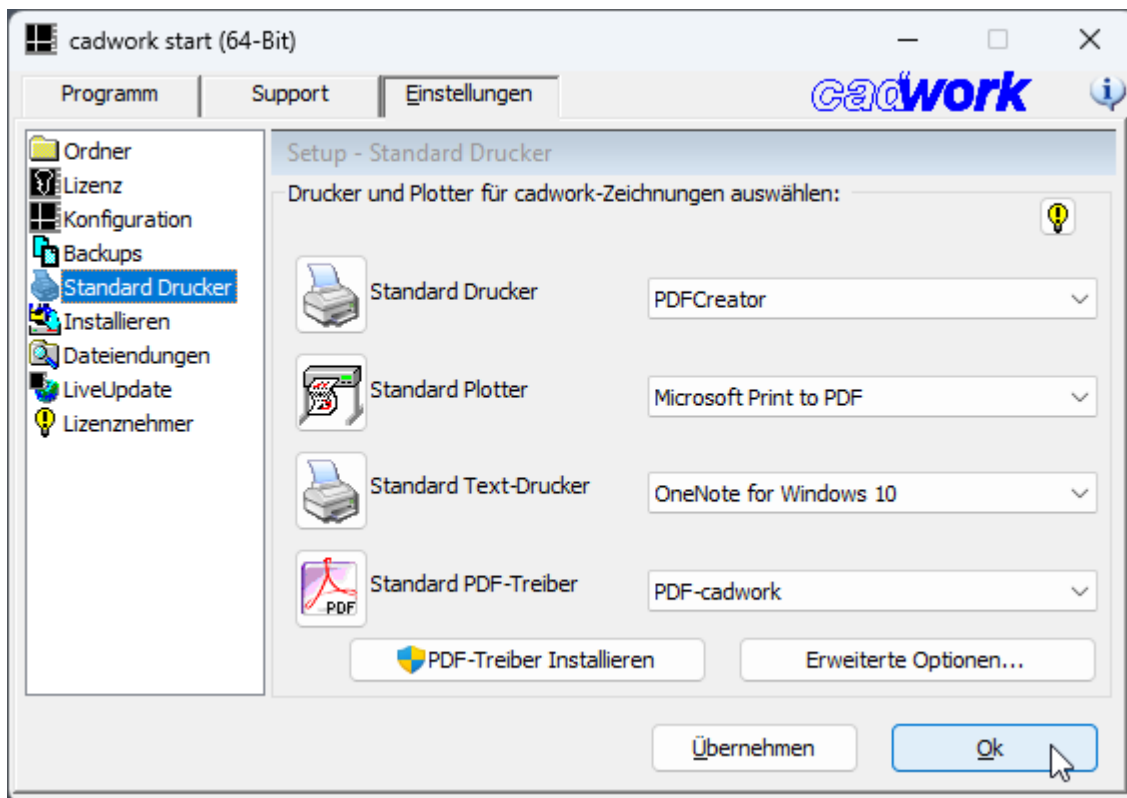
cadwork start (64-Bit)

Programm | Support | Einstellungen

cadwork

Ordner
Lizenz
Konfiguration
Backups
Standard Drucker
Installieren
Dateiendungen
LiveUpdate
Lizenznehmer

Setup - Standard Drucker

Drucker und Plotter für cadwork-Zeichnungen auswählen:

Standard Drucker | PDFCreator
Standard Plotter | Microsoft Print to PDF
Standard Text-Drucker | OneNote for Windows 10
Standard PDF-Treiber | PDF-cadwork

PDF

PDF-Treiber Installieren
Erweiterte Optionen...

Übernehmen
Ok